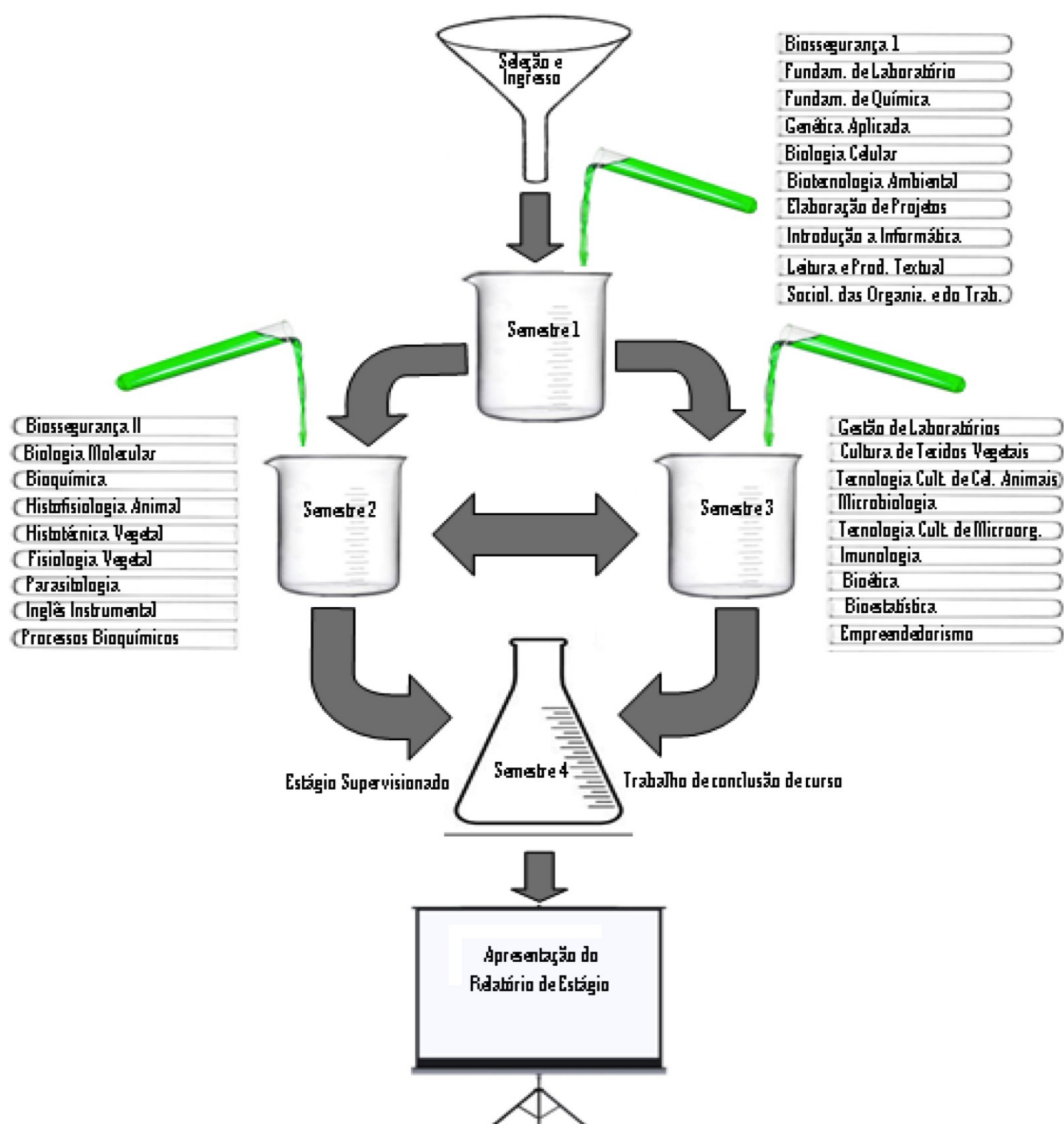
Seleção e Ingresso

Biossegurança 1
Fundam. de Laboratório
Fundam. de Química
Genética Aplicada
Biologia Celular
Biotecnologia Ambiental
Elaboração de Projetos
Introdução a Informática
Leitura e Prod. Textual
Sociol. das Organiz. e do Trab.

Semestre 1

Biossegurança II
Biologia Molecular
Bioquímica
Histofisiologia Animal
Histotécnica Vegetal
Fisiologia Vegetal
Parasitologia
Inglês Instrumental
Processos Bioquímicos

Semestre 2

Semestre 3

Gestão de Laboratórios
Cultura de Tecidos Vegetais
Tecnologia Cult. de Cél. Animais
Microbiologia
Tecnologia Cult. de Microorg.
Imunologia
Bioética
Bioestatística
Empreendedorismo

Estágio Supervisionado

Semestre 4

Trabalho de conclusão de curso

Apresentação do Relatório de Estágio